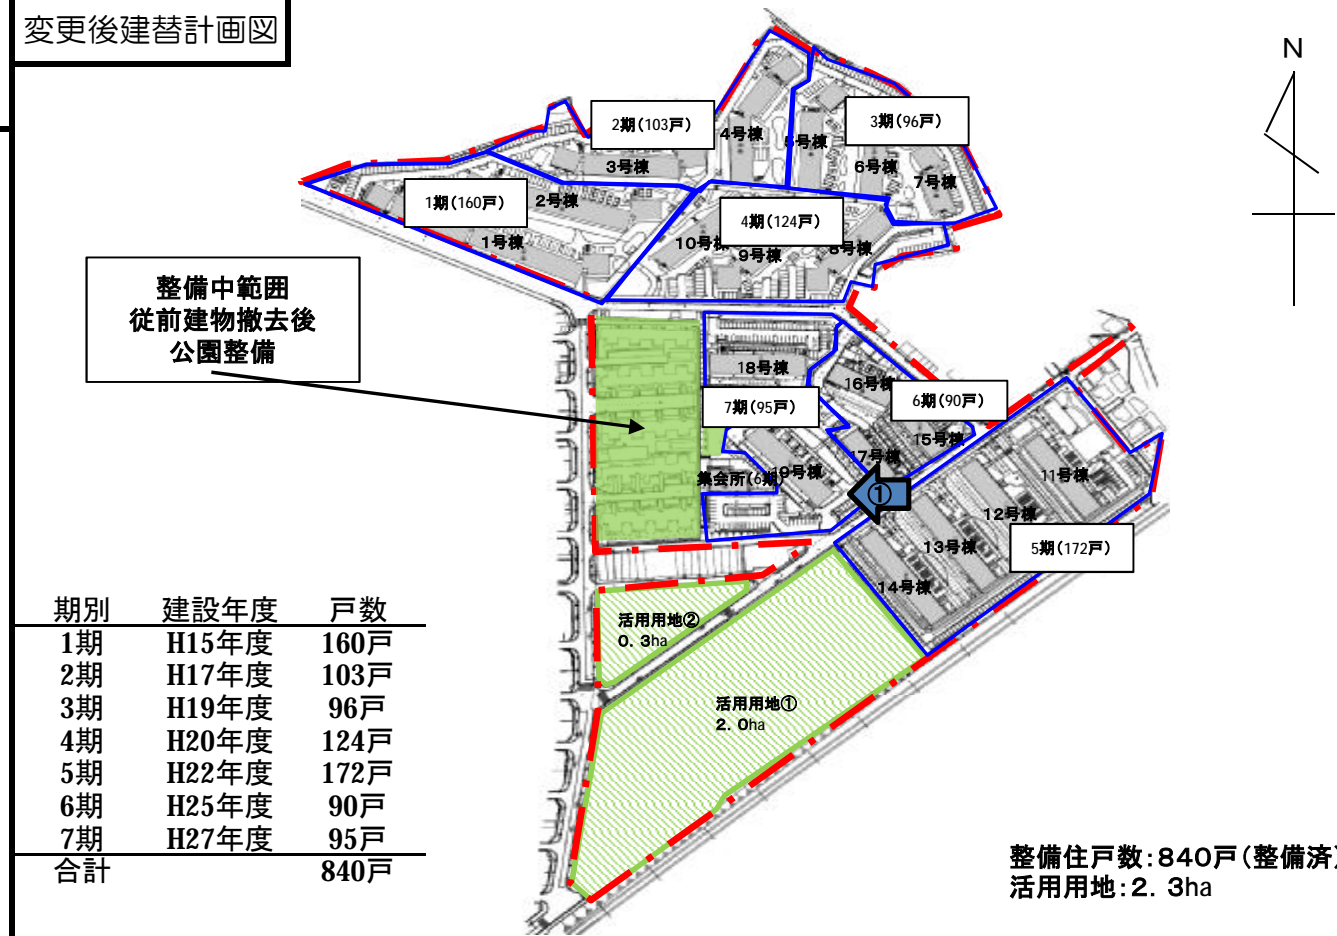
変更後建替計画図

N

2期(103戸)
3期(96戸)
1期(160戸)
4期(124戸)
4号棟
5号棟
3号棟
6号棟
7号棟
2号棟
1号棟
10号棟
9号棟
8号棟

整備中範囲
従前建物撤去後
公園整備

18号棟
16号棟
7期(95戸)
6期(90戸)
15号棟
17号棟
集会所(6期)
19号棟
①
11号棟
12号棟
13号棟
5期(172戸)
14号棟

活用用地②
0.3ha
活用用地①
2.0ha

| 期別 | 建設年度 | 戸数 |
|---|---|---|
| 1期 | H15年度 | 160戸 |
| 2期 | H17年度 | 103戸 |
| 3期 | H19年度 | 96戸 |
| 4期 | H20年度 | 124戸 |
| 5期 | H22年度 | 172戸 |
| 6期 | H25年度 | 90戸 |
| 7期 | H27年度 | 95戸 |
| 合計 | | 840戸 |

整備住戸数:840戸(整備済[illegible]
活用用地:2.3ha